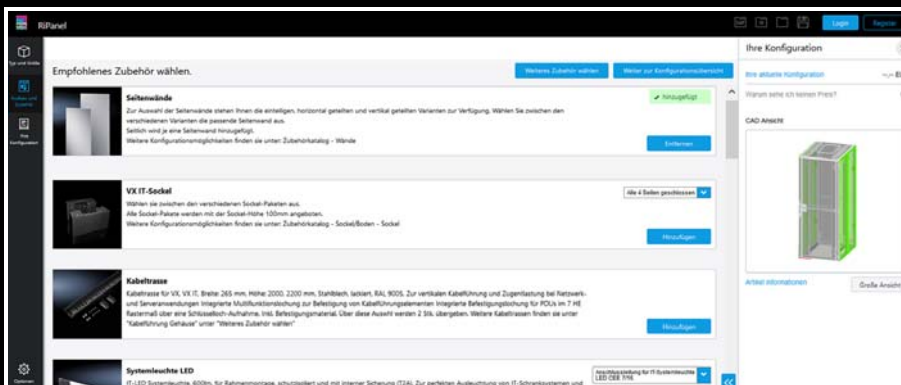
RiPanel

Login
Register

Typ und Größe
Zubehör und Zubehör
Ihre Konfiguration
Optionen

Empfohlenes Zubehör wählen.

Weiteres Zubehör wählen
Weiter zur Konfigurationsübersicht

Seitenwände

Zur Auswahl der Seitenwände stehen Ihnen die einteiligen, horizontal geteilten und vertikal geteilten Varianten zur Verfügung. Wählen Sie zwischen den verschiedenen Varianten die passende Seitenwand aus.
Seitlich wird je eine Seitenwand hinzugefügt.
Weitere Konfigurationsmöglichkeiten finden sie unter: Zubehörkatalog – Wände

✓ hinzugefügt
Entfernen

VX IT-Sockel

Wählen sie zwischen den verschiedenen Sockel-Paketen aus.
Alle Sockel-Pakete werden mit der Sockel-Höhe 100mm angeboten.
Weitere Konfigurationsmöglichkeiten finden sie unter: Zubehörkatalog – Sockel/Boden – Sockel

Alle 4 Seiten geschlossen
Hinzufügen

Kabeltrasse

Kabeltrasse für VX, VX IT, Breite: 265 mm, Höhe: 2000, 2200 mm, Stahlblech, lackiert, RAL 9005. Zur vertikalen Kabelführung und Zugentlastung bei Netzwerk- und Serveranwendungen Integrierte Multifunktionslochung zur Befestigung von Kabelführungselementen Integrierte Befestigungslochung für PDUs im 7 HE Rastermaß über eine Schlüsselloch-Aufnahme. Inkl. Befestigungsmaterial. Über diese Auswahl werden 2 Stk. übergeben. Weitere Kabeltrassen finden sie unter "Kabelführung Gehäuse" unter "Weiteres Zubehör wählen"

Hinzufügen

Systemleuchte LED

IT-LED Systemleuchte, 600lm, für Rahmenmontage, schutzisoliert und mit interner Sicherung (T2A). Zur perfekten Ausleuchtung von IT-Schrankssystemen und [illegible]

Anschlussleitung für IT-Systemleuchte LED CEE 7/16

Ihre Konfiguration

Ihre aktuelle Konfiguration
Warum sehe ich keinen Preis?

CAD Ansicht

Artikel informationen
Große Ansicht